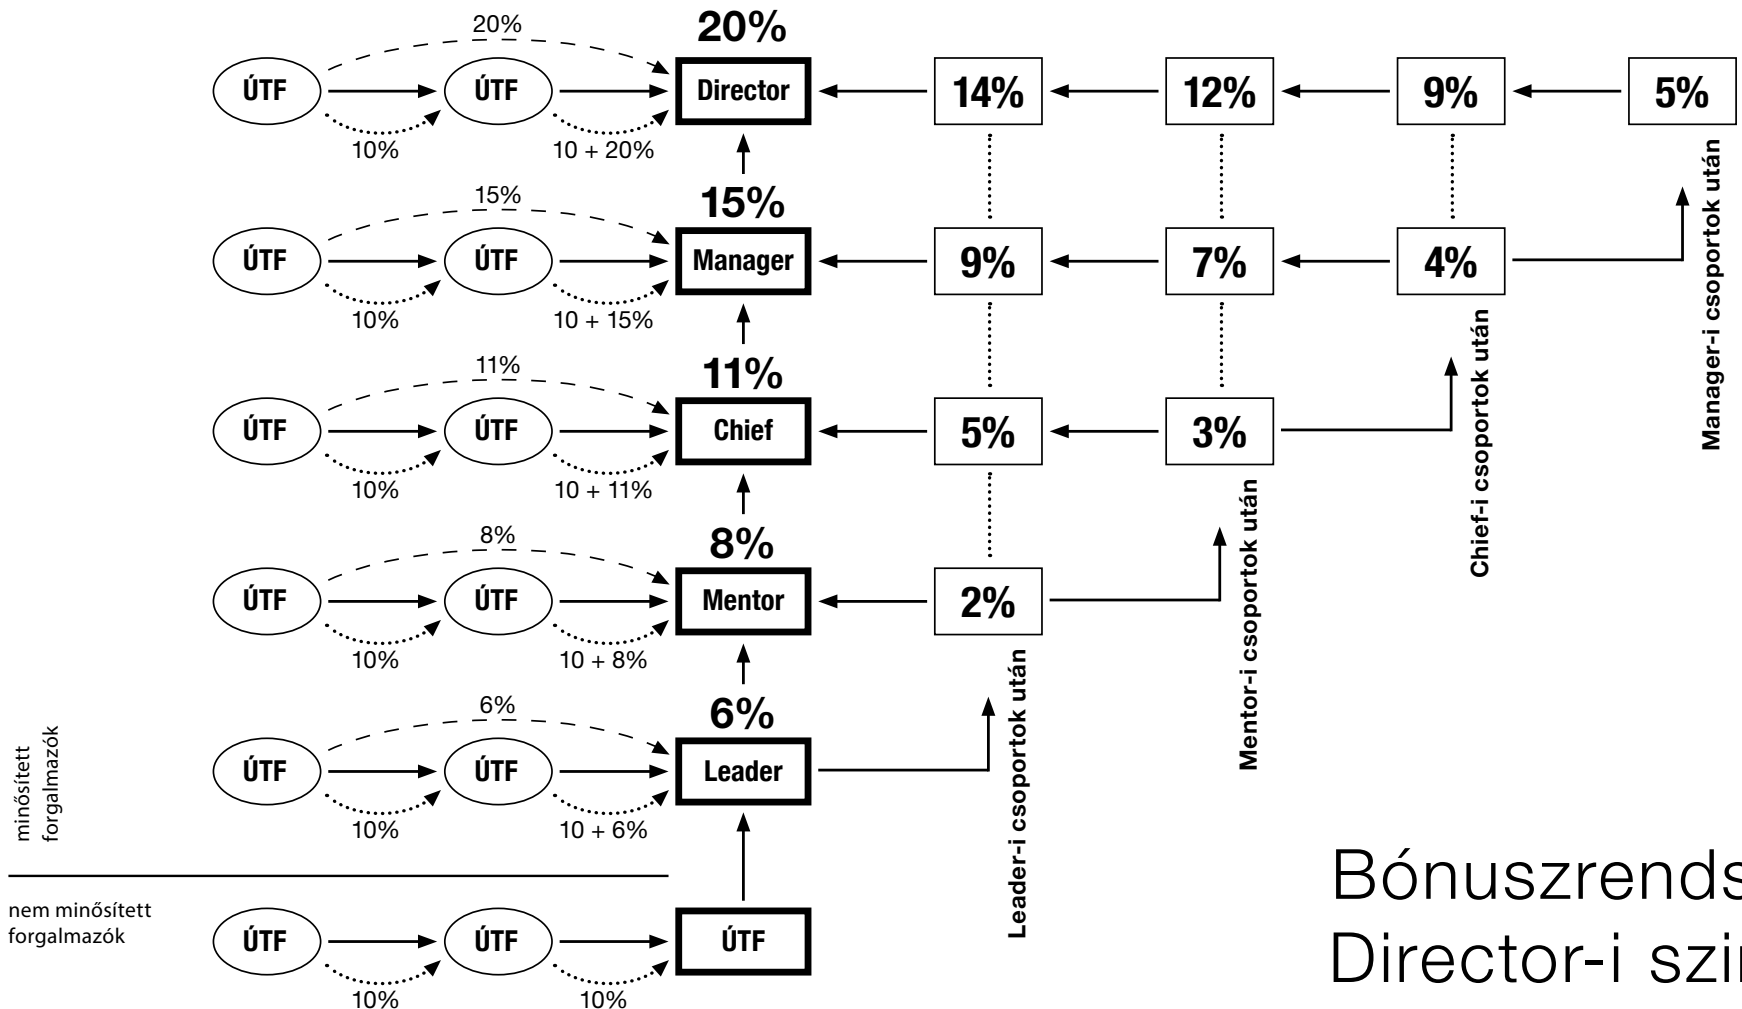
20%
ÚTF
ÚTF
20%
Director
14%
12%
9%
5%
10%
10 + 20%

15%
ÚTF
ÚTF
15%
Manager
9%
7%
4%
10%
10 + 15%
Manager-i csoportok után

11%
ÚTF
ÚTF
11%
Chief
5%
3%
10%
10 + 11%
Chief-i csoportok után

8%
ÚTF
ÚTF
8%
Mentor
2%
10%
10 + 8%
Mentor-i csoportok után

6%
ÚTF
ÚTF
6%
Leader
10%
10 + 6%
Leader-i csoportok után

minősített forgalmazók

nem minősített forgalmazók
ÚTF
ÚTF
ÚTF
10%
10%

Bónuszrends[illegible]
Director-i szi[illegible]